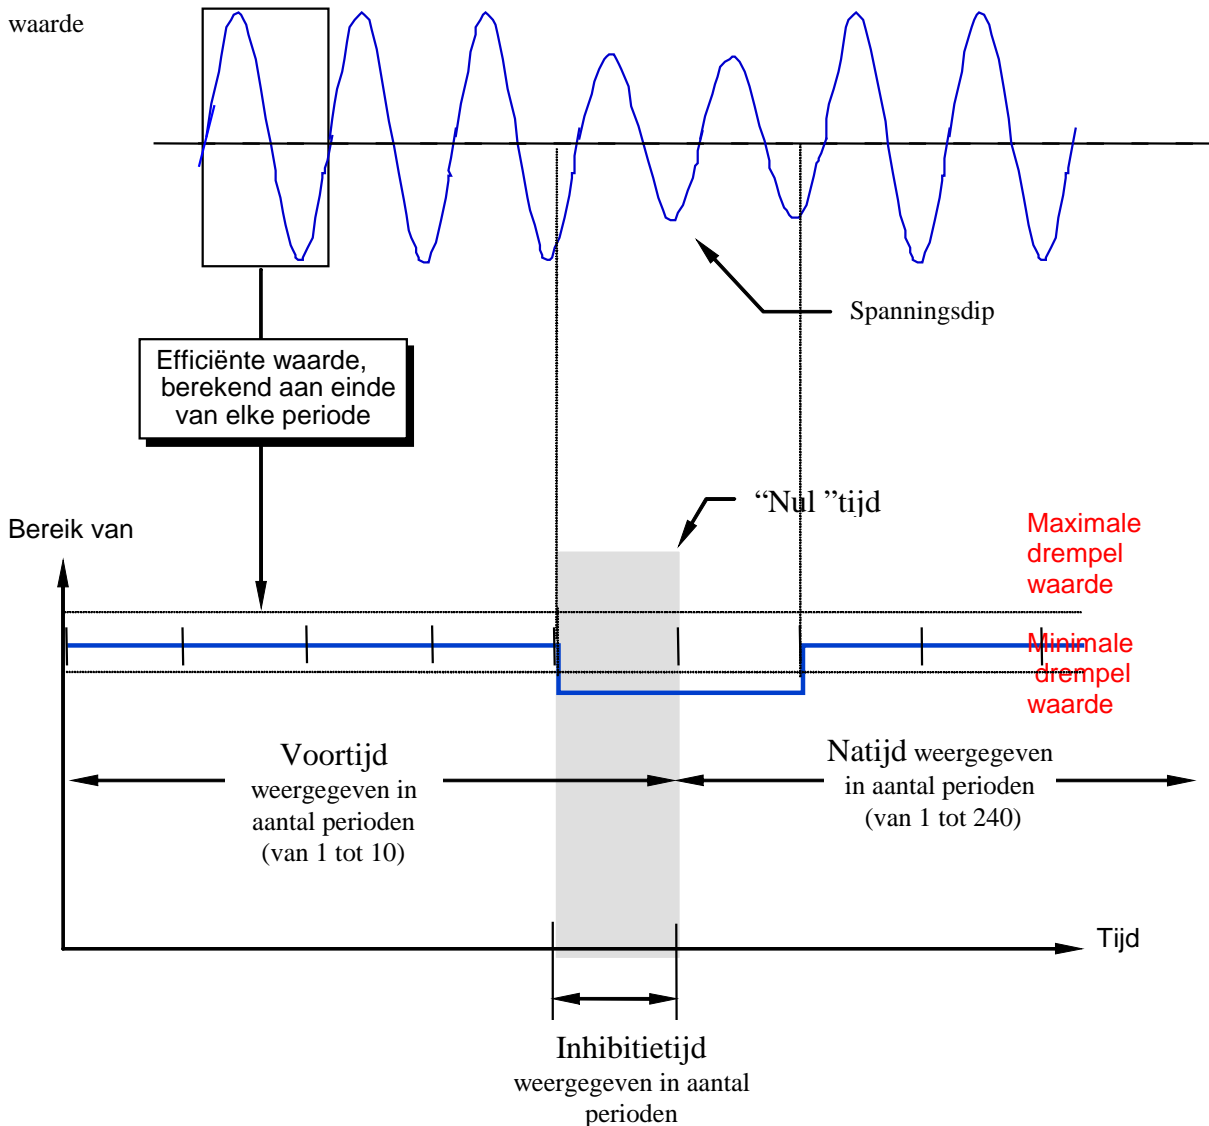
waarde

Spanningsdip

Efficiënte waarde, berekend aan einde van elke periode

"Nul "tijd

Bereik van

Maximale drempel waarde

Minimale drempel waarde

Voortijd weergegeven in aantal perioden (van 1 tot 10)

Natijd weergegeven in aantal perioden (van 1 tot 240)

Tijd

Inhibitietijd weergegeven in aantal perioden